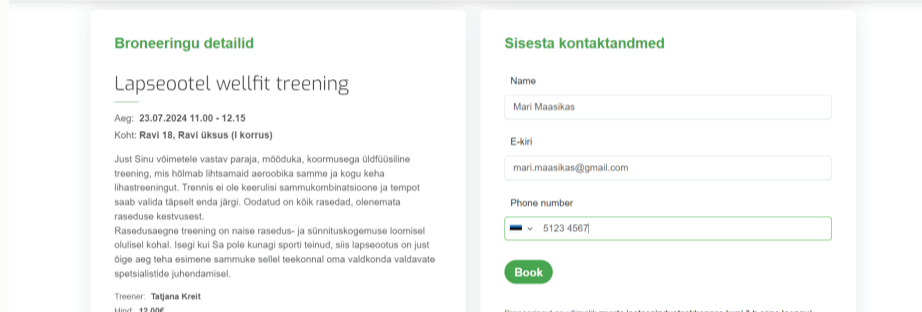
Broneeringu detailid

Lapseootel wellfit treening

Aeg: 23.07.2024 11.00 - 12.15

Koht: Ravi 18, Ravi üksus (I korrus)

Just Sinu võimetele vastav paraja, mõõduka, koormusega üldfüüsiline treening, mis hõlmab lihtsamaid aeroobika samme ja kogu keha lihastreeningut. Trennis ei ole keerulisi sammukombinatsioone ja tempot saab valida täpselt enda järgi. Oodatud on kõik rasedad, olenemata raseduse kestvusest.
Rasedusaegne treening on naise rasedus- ja sünnituskogemuse loomisel olulisel kohal. Isegi kui Sa pole kunagi sporti teinud, siis lapseootus on just õige aeg teha esimene sammuke sellel teekonnal oma valdkonda valdavate spetsialistide juhendamisel.

Treener: Tatjana Kreit

Hind: 12.00€

Sisesta kontaktandmed

Name

Mari Maasikas

E-kiri

mari.maasikas@gmail.com

Phone number

5123 4567

Book

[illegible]